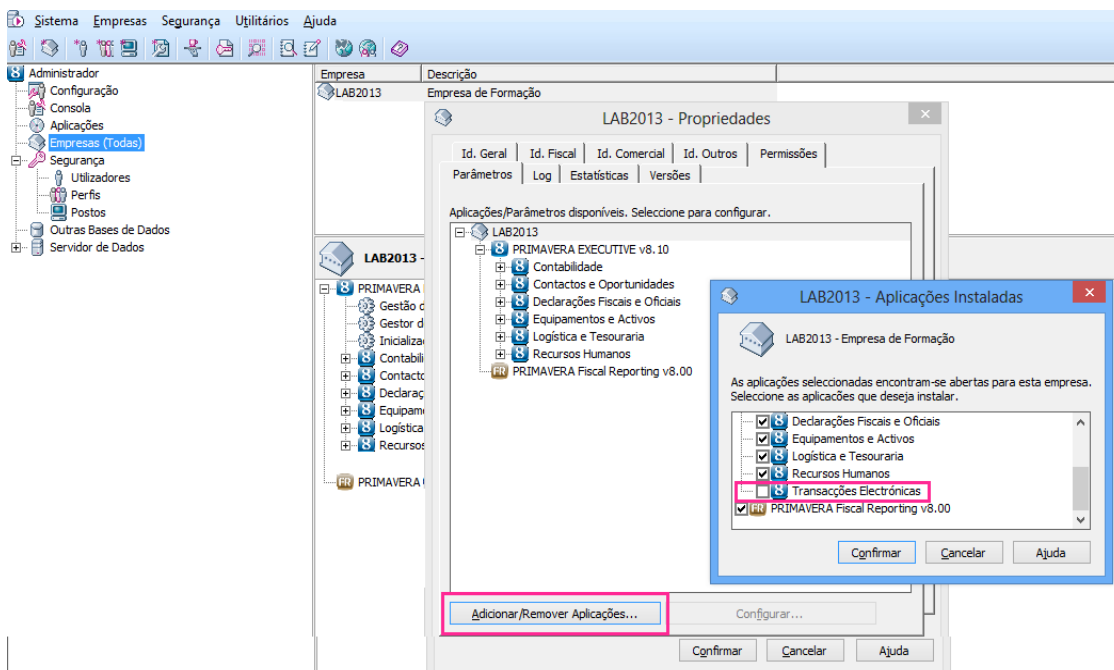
Sistema Empresas Segurança Utilitários Ajuda

Administrador
Configuração
Consola
Aplicações
Empresas (Todas)
Segurança
Utilizadores
Perfis
Postos
Outras Bases de Dados
Servidor de Dados

| Empresa | Descrição |
|---|---|
| LAB2013 | Empresa de Formação |

LAB2013 -
PRIMAVERA
Gestão d
Gestor d
Inicializa
Contabili
Contacto
Declaraç
Equipame
Logística
Recursos
PRIMAVERA

LAB2013 - Propriedades

Id. Geral | Id. Fiscal | Id. Comercial | Id. Outros | Permissões
Parâmetros | Log | Estatísticas | Versões

Aplicações/Parâmetros disponíveis. Seleccione para configurar.
LAB2013
PRIMAVERA EXECUTIVE v8.10
Contabilidade
Contactos e Oportunidades
Declarações Fiscais e Oficiais
Equipamentos e Activos
Logística e Tesouraria
Recursos Humanos
PRIMAVERA Fiscal Reporting v8.00

Adicionar/Remover Aplicações...
Configurar...

Confirmar | Cancelar | Ajuda

LAB2013 - Aplicações Instaladas

LAB2013 - Empresa de Formação

As aplicações seleccionadas encontram-se abertas para esta empresa. Seleccione as aplicações que deseja instalar.

Declarações Fiscais e Oficiais
Equipamentos e Activos
Logística e Tesouraria
Recursos Humanos
Transacções Electrónicas
PRIMAVERA Fiscal Reporting v8.00

Confirmar | Cancelar | Ajuda